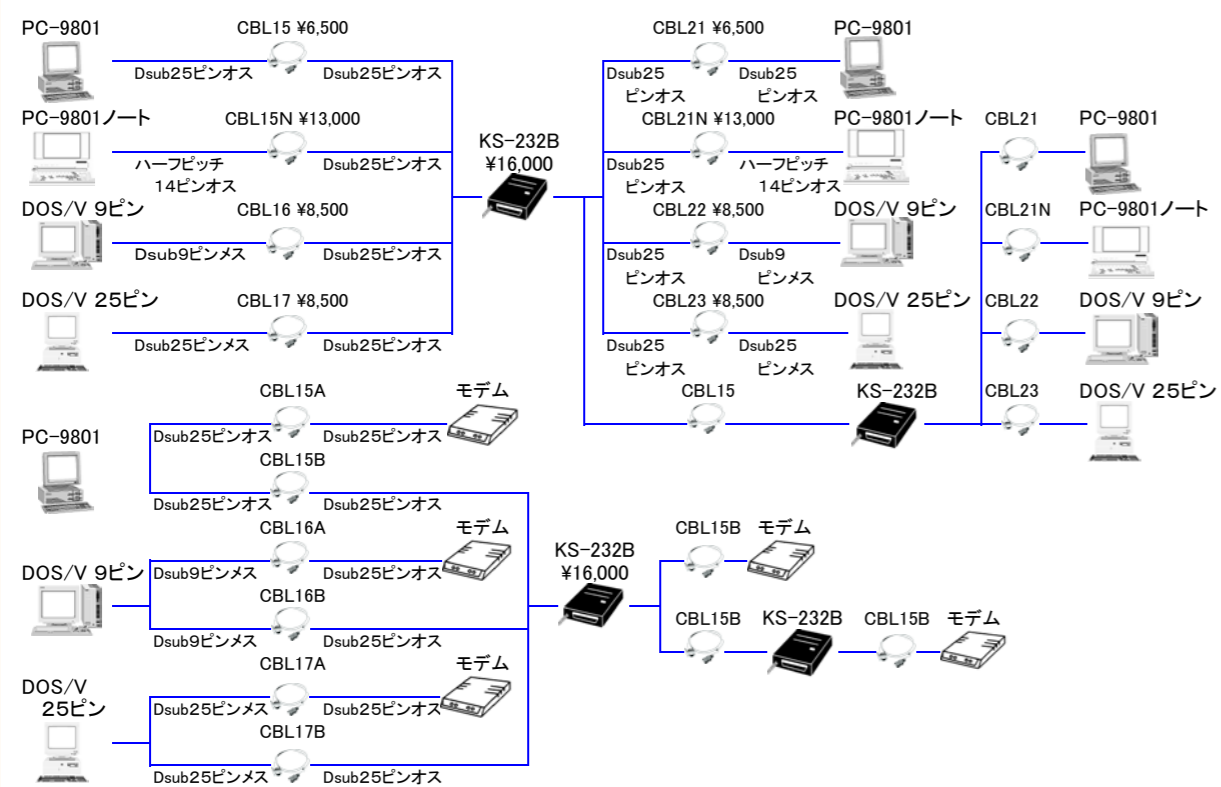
PC-9801
CBL15 ¥6,500
Dsub25ピンオス Dsub25ピンオス

PC-9801ノート
CBL15N ¥13,000
ハーフピッチ 14ピンオス Dsub25ピンオス

DOS/V 9ピン
CBL16 ¥8,500
Dsub9ピンメス Dsub25ピンオス

DOS/V 25ピン
CBL17 ¥8,500
Dsub25ピンメス Dsub25ピンオス

KS-232B
¥16,000

CBL21 ¥6,500
Dsub25 ピンオス Dsub25 ピンオス
PC-9801

CBL21N ¥13,000
Dsub25 ピンオス ハーフピッチ 14ピンオス
PC-9801ノート

CBL22 ¥8,500
Dsub25 ピンオス Dsub9 ピンメス
DOS/V 9ピン

CBL23 ¥8,500
Dsub25 ピンオス Dsub25 ピンメス
DOS/V 25ピン

CBL15
KS-232B

CBL21 PC-9801
CBL21N PC-9801ノート
CBL22 DOS/V 9ピン
CBL23 DOS/V 25ピン

PC-9801
CBL15A
Dsub25ピンオス Dsub25ピンオス
モデム
CBL15B
Dsub25ピンオス Dsub25ピンオス

DOS/V 9ピン
CBL16A
Dsub9ピンメス Dsub25ピンオス
モデム
CBL16B
Dsub9ピンメス Dsub25ピンオス

DOS/V 25ピン
CBL17A
Dsub25ピンメス Dsub25ピンオス
モデム
CBL17B
Dsub25ピンメス Dsub25ピンオス

KS-232B
¥16,000

CBL15B モデム
CBL15B KS-232B CBL15B モデム